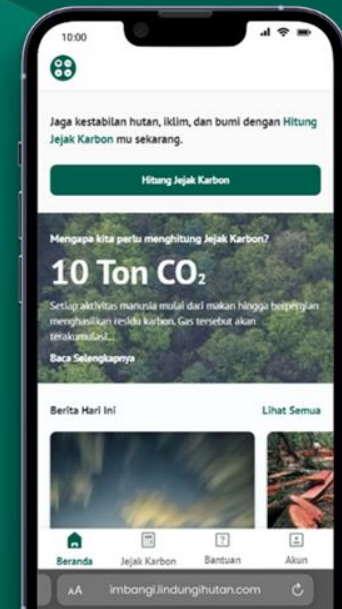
10:00

Jaga kestabilan hutan, iklim, dan bumi dengan Hitung Jejak Karbon mu sekarang.

Hitung Jejak Karbon

Mengapa kita perlu menghitung Jejak Karbon?

10 Ton $CO_2$

Setiap aktivitas manusia mulai dari makan hingga bepergian menghasilkan residu karbon. Gas tersebut akan terakumulasi...

Baca Selengkapnya

Berita Hari Ini

Lihat Semua

Beranda

Jejak Karbon

Bantuan

Akun

AA imbangi.lindungihutan.com